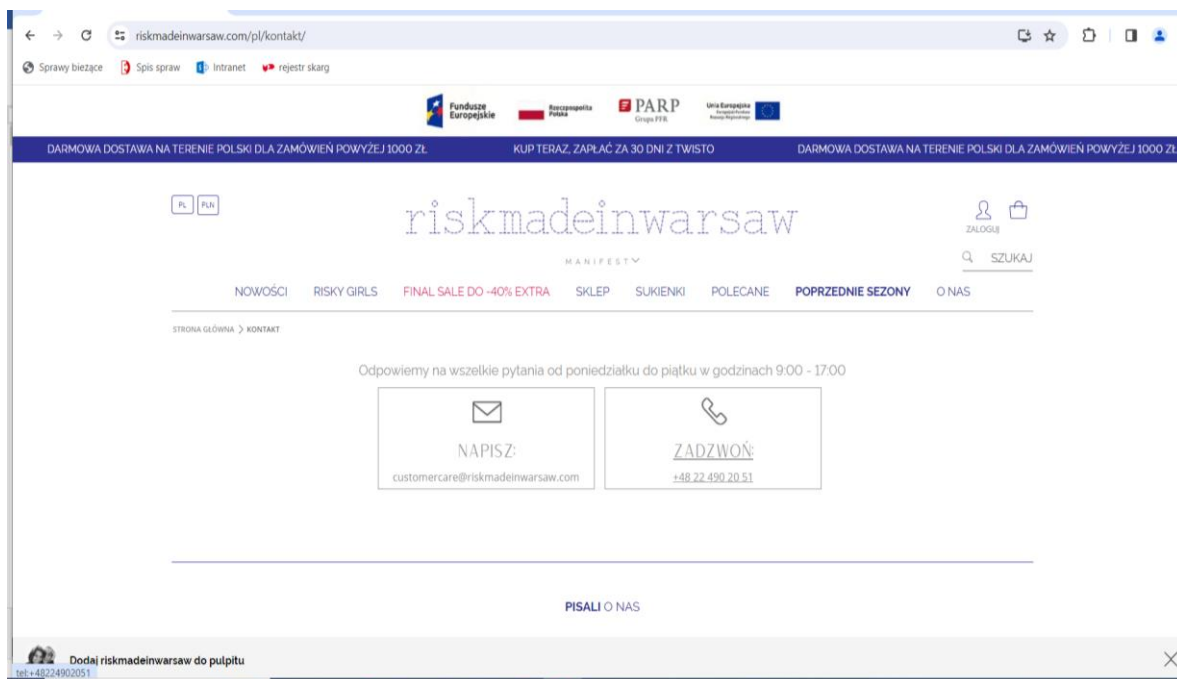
riskmadeinwarsaw.com/pl/kontakt/

Sprawy bieżące Spis spraw Intranet rejestr skarg

Fundusze Europejskie Rzeczpospolita Polska PARP Grupa PFR Unia Europejska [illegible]

DARMOWA DOSTAWA NA TERENIE POLSKI DLA ZAMÓWIEŃ POWYŻEJ 1000 ZŁ KUP TERAZ, ZAPŁAĆ ZA 30 DNI Z TWISTO DARMOWA DOSTAWA NA TERENIE POLSKI DLA ZAMÓWIEŃ POWYŻEJ 1000 ZŁ

PL PLN

riskmadeinwarsaw

MANIFEST

ZALOGUJ

SZUKAJ

NOWOŚCI RISKY GIRLS FINAL SALE DO -40% EXTRA SKLEP SUKIENKI POLECANE POPRZEDNIE SEZONY O NAS

STRONA GŁÓWNA > KONTAKT

Odpowiemy na wszelkie pytania od poniedziałku do piątku w godzinach 9:00 - 17:00

NAPISZ:
customercare@riskmadeinwarsaw.com

ZADZWOŃ:
+48 22 490 20 51

PISALI O NAS

Dodaj riskmadeinwarsaw do pulpitu

tel:+48224902051